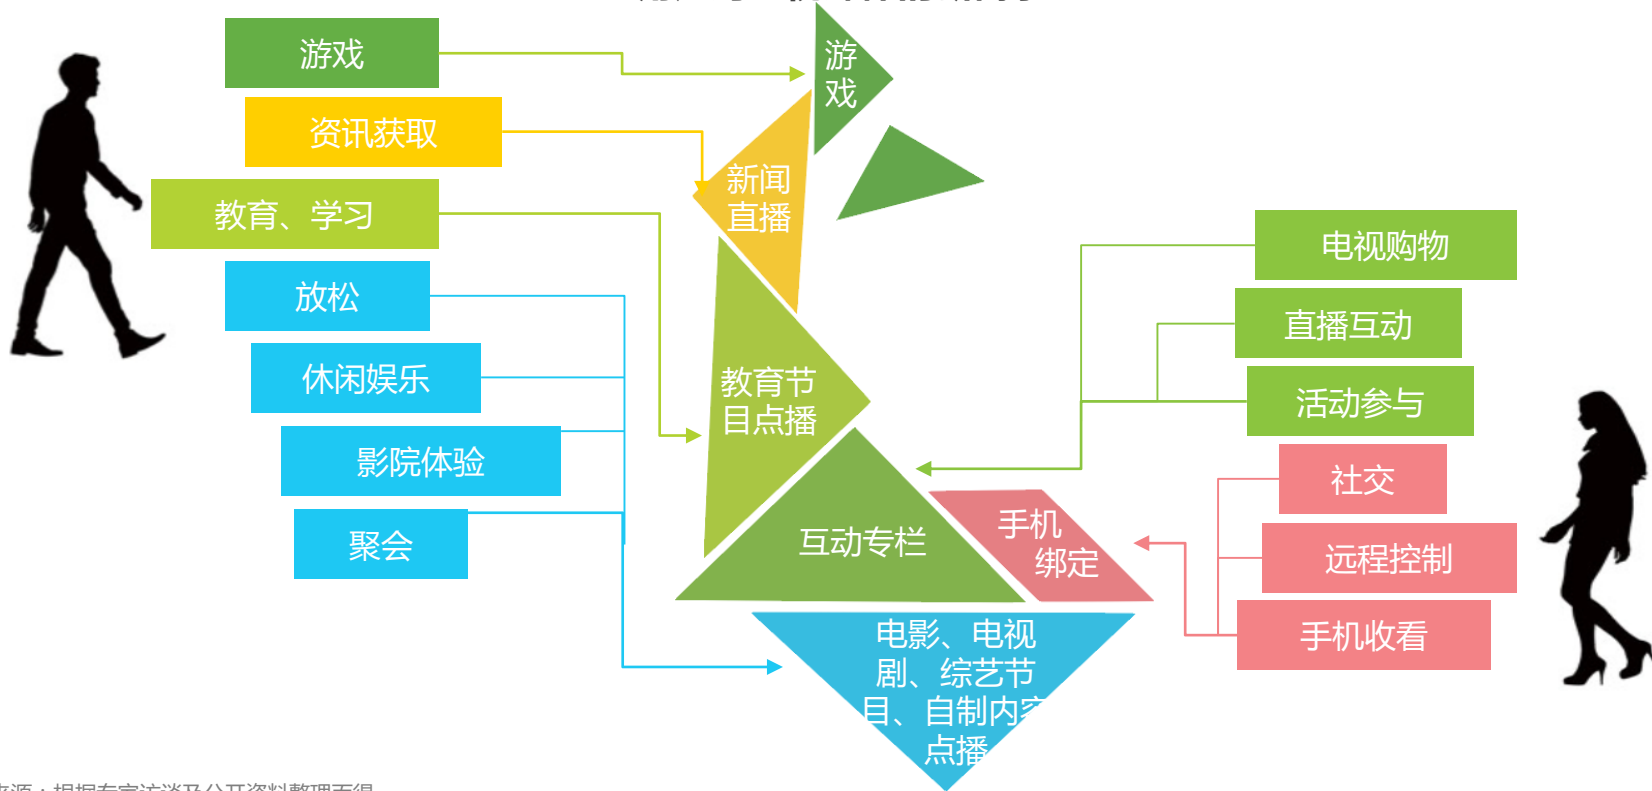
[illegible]

游戏

资讯获取

教育、学习

放松

休闲娱乐

影院体验

聚会

游戏

新闻直播

教育节目点播

互动专栏

手机绑定

电影、电视剧、综艺节目、自制内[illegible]点播

电视购物

直播互动

活动参与

社交

远程控制

手机收看

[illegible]源：根据专家访谈及公开资料整理而得